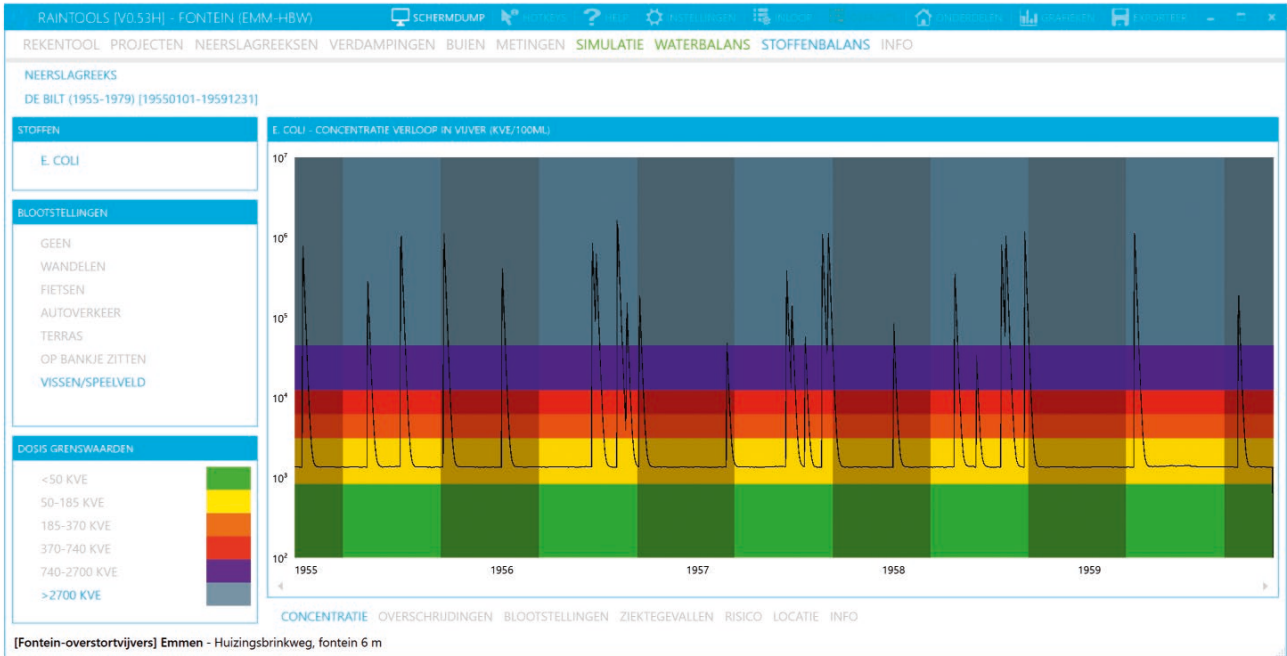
RAINTOOLS [V0.53H] - FONTEIN (EMM-HBW) SCHERMDUMP HOTKEYS HELP INSTELLINGEN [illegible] ONDERDELEN GRAFIEKEN EXPORTEER

REKENTOOL PROJECTEN NEERSLAGREEKSEN VERDAMPINGEN BUIEN METINGEN SIMULATIE WATERBALANS STOFFENBALANS INFO

NEERSLAGREEKS
DE BILT (1955-1979) [19550101-19591231]

STOFFEN
E. COLI

BLOOTSTELLINGEN
GEEN
WANDELEN
FIETSEN
AUTOVERKEER
TERRAS
OP BANKJE ZITTEN
VISSEN/SPEELVELD

DOSIS GRENSWAARDEN
<50 KVE
50-185 KVE
185-370 KVE
370-740 KVE
740-2700 KVE
>2700 KVE

E. COLI - CONCENTRATIE VERLOOP IN VIJVER (KVE/100ML)

$10^7$
$10^6$
$10^5$
$10^4$
$10^3$
$10^2$

1955 1956 1957 1958 1959

CONCENTRATIE OVERSCHRIJDINGEN BLOOTSTELLINGEN ZIEKTEGEVALLEN RISICO LOCATIE INFO

[Fontein-overstortvijvers] Emmen - Huizingsbrinkweg, fontein 6 m